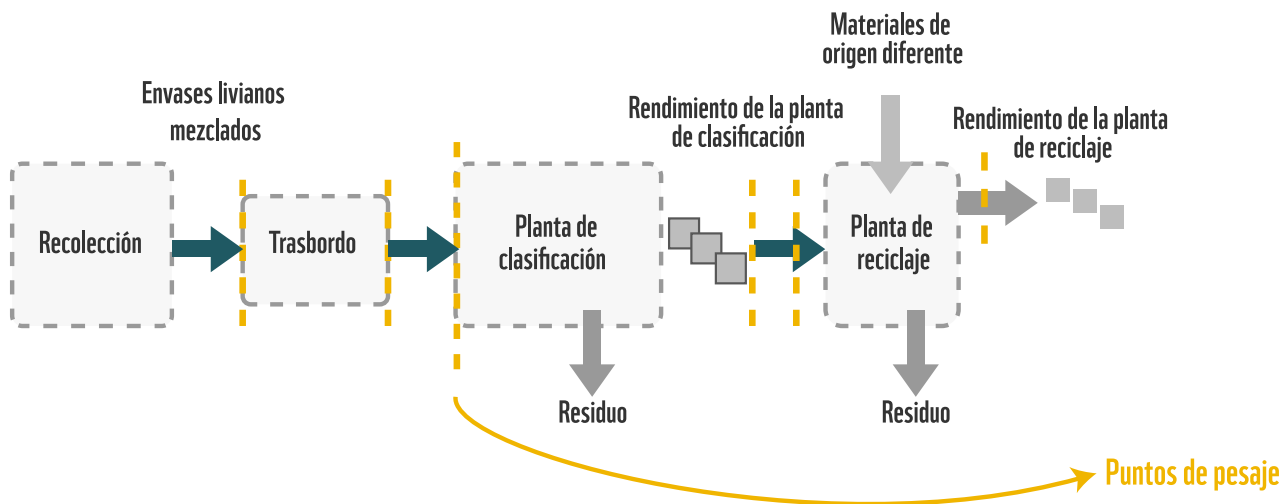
Materiales de origen diferente

Envases livianos mezclados

Rendimiento de la planta de clasificación

Rendimiento de la planta de reciclaje

Recolección

Trasbordo

Planta de clasificación

Planta de reciclaje

Residuo

Residuo

Puntos de pesaje